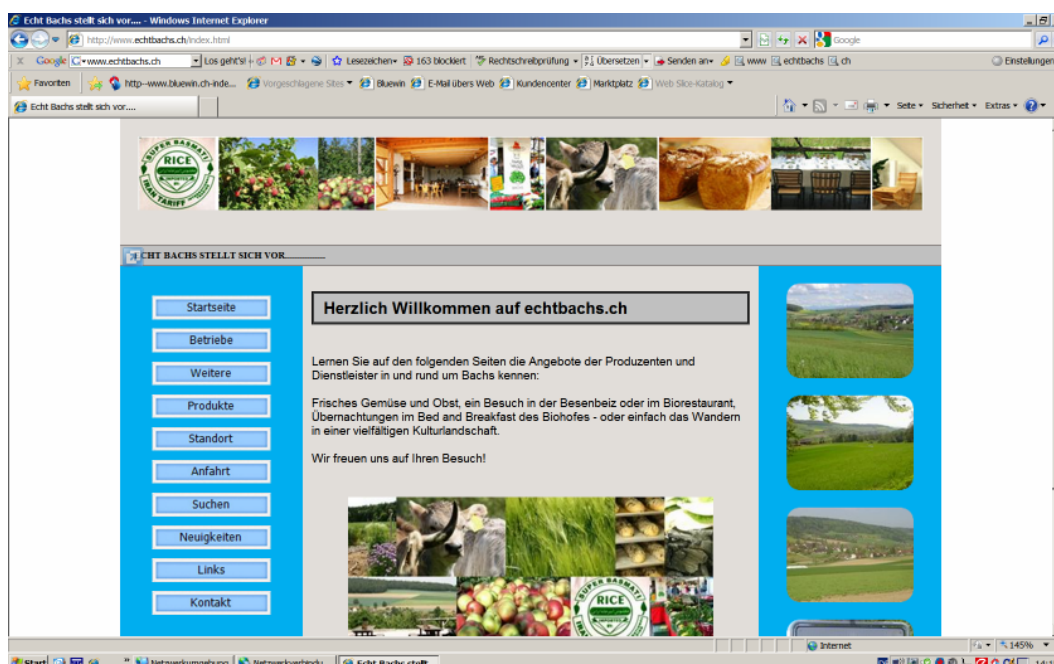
Echt Bachs stellt sich vor.... - Windows Internet Explorer

http://www.echtbachs.ch/index.html

Google

Google www.echtbachs.ch Los geht's! Lesezeichen 163 blockiert Rechtschreibprüfung Übersetzen Senden an www echtbachs ch Einstellungen

Favoriten http--www.bluewin.ch-inde... Vorgeschlagene Sites Bluewin E-Mail übers Web Kundencenter Marktplatz Web Slice-Katalog

Echt Bachs stellt sich vor....

Seite Sicherheit Extras

SUPER BASMATI RICE

ECHT BACHS STELLT SICH VOR...............

Startseite
Betriebe
Weitere
Produkte
Standort
Anfahrt
Suchen
Neuigkeiten
Links
Kontakt

Herzlich Willkommen auf echtbachs.ch

Lernen Sie auf den folgenden Seiten die Angebote der Produzenten und Dienstleister in und rund um Bachs kennen:

Frisches Gemüse und Obst, ein Besuch in der Besenbeiz oder im Biorestaurant, Übernachtungen im Bed and Breakfast des Biohofes - oder einfach das Wandern in einer vielfältigen Kulturlandschaft.

Wir freuen uns auf Ihren Besuch!

SUPER BASMATI RICE

Internet 145%

Start Netzwerkumgebung Netzwerkverbindu... Echt Bachs stellt...